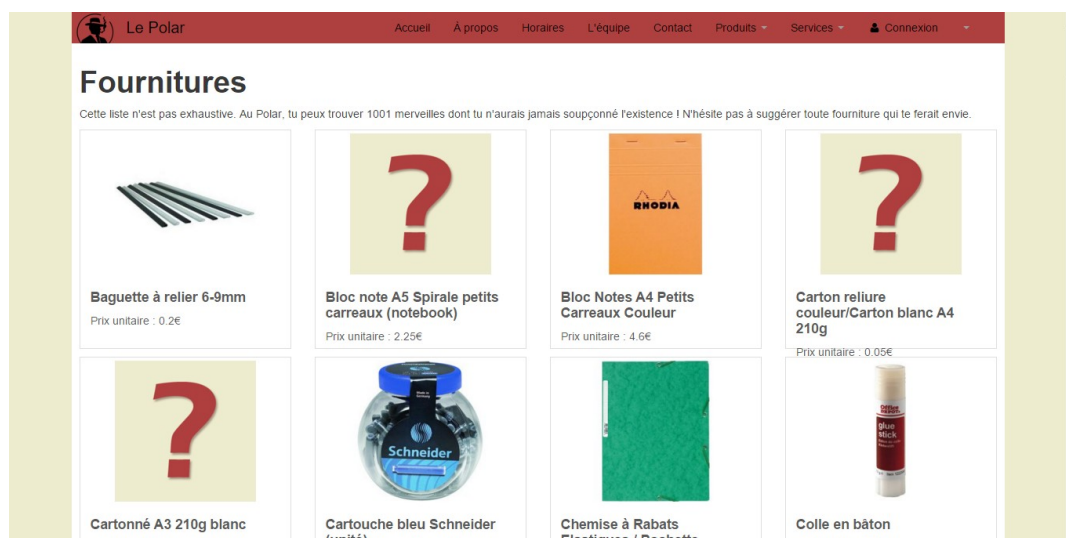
Le Polar

Accueil À propos Horaires L'équipe Contact Produits Services Connexion

Fournitures

Cette liste n'est pas exhaustive. Au Polar, tu peux trouver 1001 merveilles dont tu n'aurais jamais soupçonné l'existence ! N'hésite pas à suggérer toute fourniture qui te ferait envie.

?

RHODIA

?

Baguette à relier 6-9mm
Prix unitaire : 0.2€

Bloc note A5 Spirale petits carreaux (notebook)
Prix unitaire : 2.25€

Bloc Notes A4 Petits Carreaux Couleur
Prix unitaire : 4.6€

Carton reliure couleur/Carton blanc A4 210g
Prix unitaire : 0.05€

?

Schneider

glue stick

Cartonné A3 210g blanc

Cartouche bleu Schneider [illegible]

Chemise à Rabats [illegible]

Colle en bâton